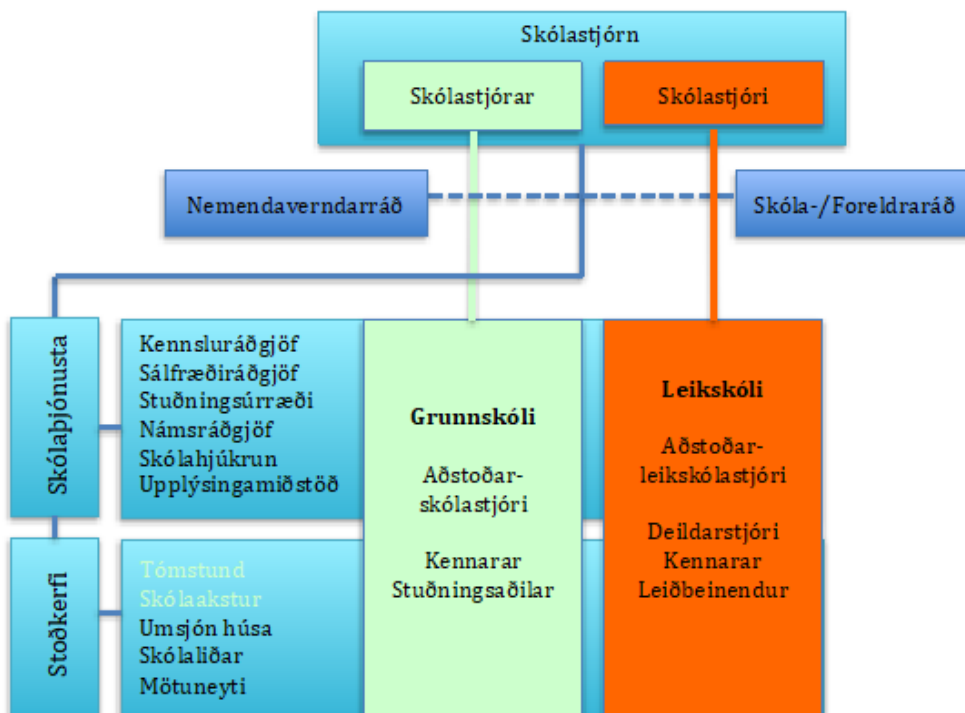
Skólastjórn

Skólastjórar

Skólastjóri

Nemendaverndarráð

Skóla-/Foreldraráð

Skólaþjónusta

Kennsluráðgjöf
Sálfræðiráðgjöf
Stuðningsúrræði
Námsráðgjöf
Skólahjúkrun
Upplýsingamiðstöð

Grunnskóli

Aðstoðarskólastjóri

Kennarar
Stuðningsaðilar

Leikskóli

Aðstoðarleikskólastjóri

Deildarstjóri
Kennarar
Leiðbeinendur

Stoðkerfi

Tómstund
Skólaakstur
Umsjón húsa
Skólaliðar
Mötuneyti